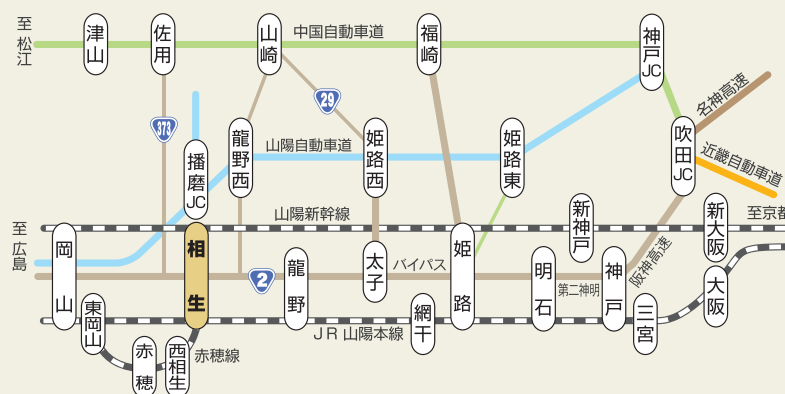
至松江
津山
佐用
山崎
中国自動車道
福崎
神戸JC
名神高速
373
29
龍野西
姫路西
山陽自動車道
姫路東
吹田JC
近畿自動車道
播磨JC
新神戸
新大阪
至京都
至広島
山陽新幹線
岡山
相生
2
龍野
太子
バイパス
姫路
明石
第二神明
神戸
阪神高速
大阪
東岡山
網干
JR 山陽本線
三宮
赤穂
西相生
赤穂線